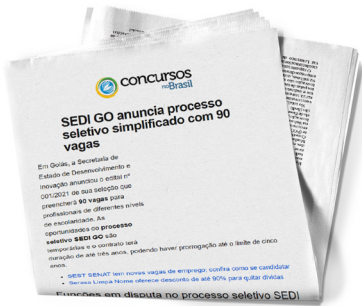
concursos no Brasil

SEDI GO anuncia processo seletivo simplificado com 90 vagas

Em Goiás, a Secretaria de Estado de Desenvolvimento e Inovação anunciou o edital nº 001/2021 de sua seleção que preencherá 90 vagas para profissionais de diferentes níveis de escolaridade. As oportunidades do processo seletivo SEDI GO são temporárias e o contrato terá duração de até três anos, podendo haver prorrogação até o limite de cinco anos.

• SEST SENAT tem novas vagas de emprego; confira como se candidatar
• Serasa Limpa Nome oferece desconto de até 90% para quitar dívidas

Funções em disputa no processo seletivo SEDI